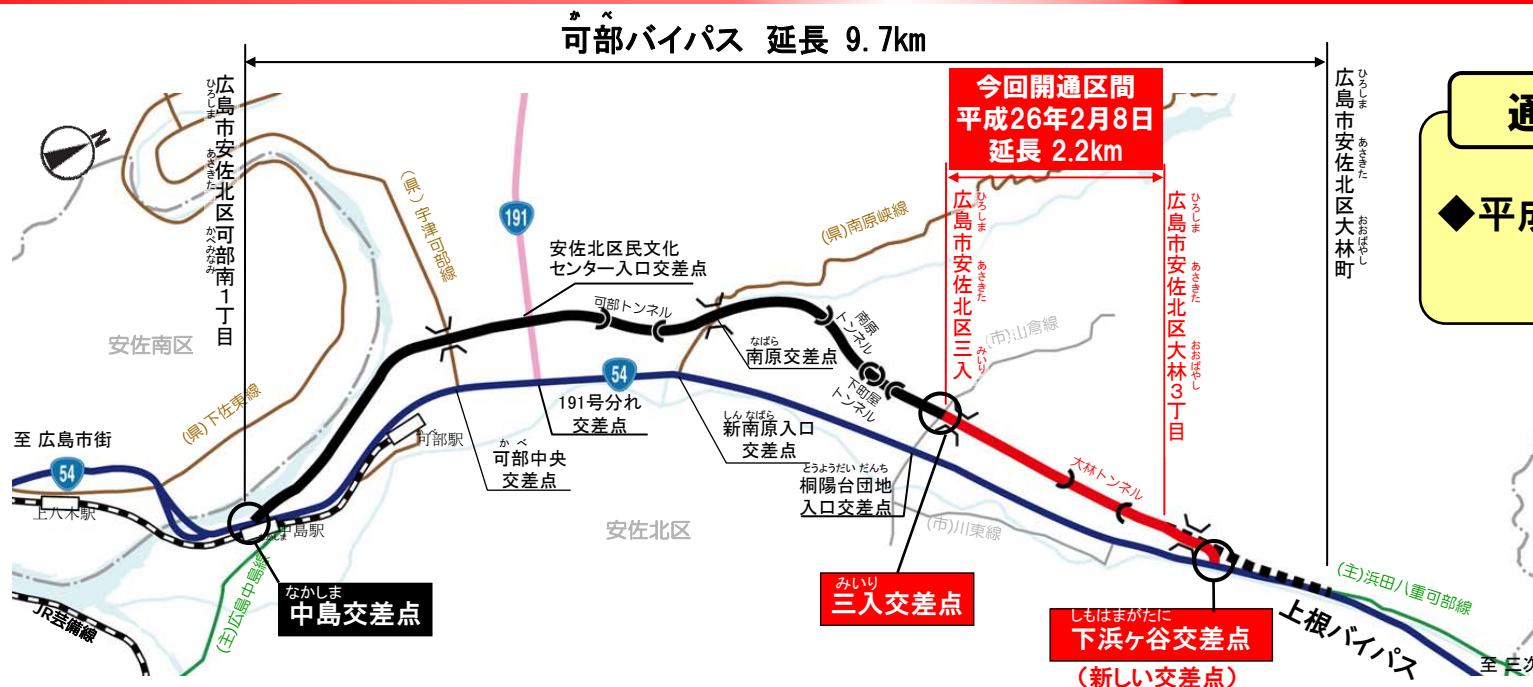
かべ
可部バイパス　延長 9.7km

広島市安佐北区可部南1丁目
ひろしま あさきた かべみなみ

今回開通区間
平成26年2月8日
延長 2.2km

広島市安佐北区三入
ひろしま あさきた みいり

広島市安佐北区大林3丁目
ひろしま あさきた おおばやし

広島市安佐北区大林町
ひろしま あさきた おおばやし

通

◆平成

(県)宇津可部線

191

安佐北区民文化センター入口交差点

(県)南原峡線

可部トンネル

なばら
南原交差点

南原トンネル

下町屋トンネル

(市)山倉線

安佐南区

54

(県)下佐東線

191号分れ交差点

しんなばら
新南原入口交差点

とうようだい だんち
桐陽台団地入口交差点

かべ
可部中央交差点

可部駅

至 広島市街

54

上八木駅

中島駅

安佐北区

(市)川東線

大林トンネル

(主)浜田八重可部線

(主)広島中島線

JR芸備線

なかしま
中島交差点

みいり
三入交差点

しもはまがだに
下浜ヶ谷交差点
(新しい交差点)

上根バイパス

至 三次